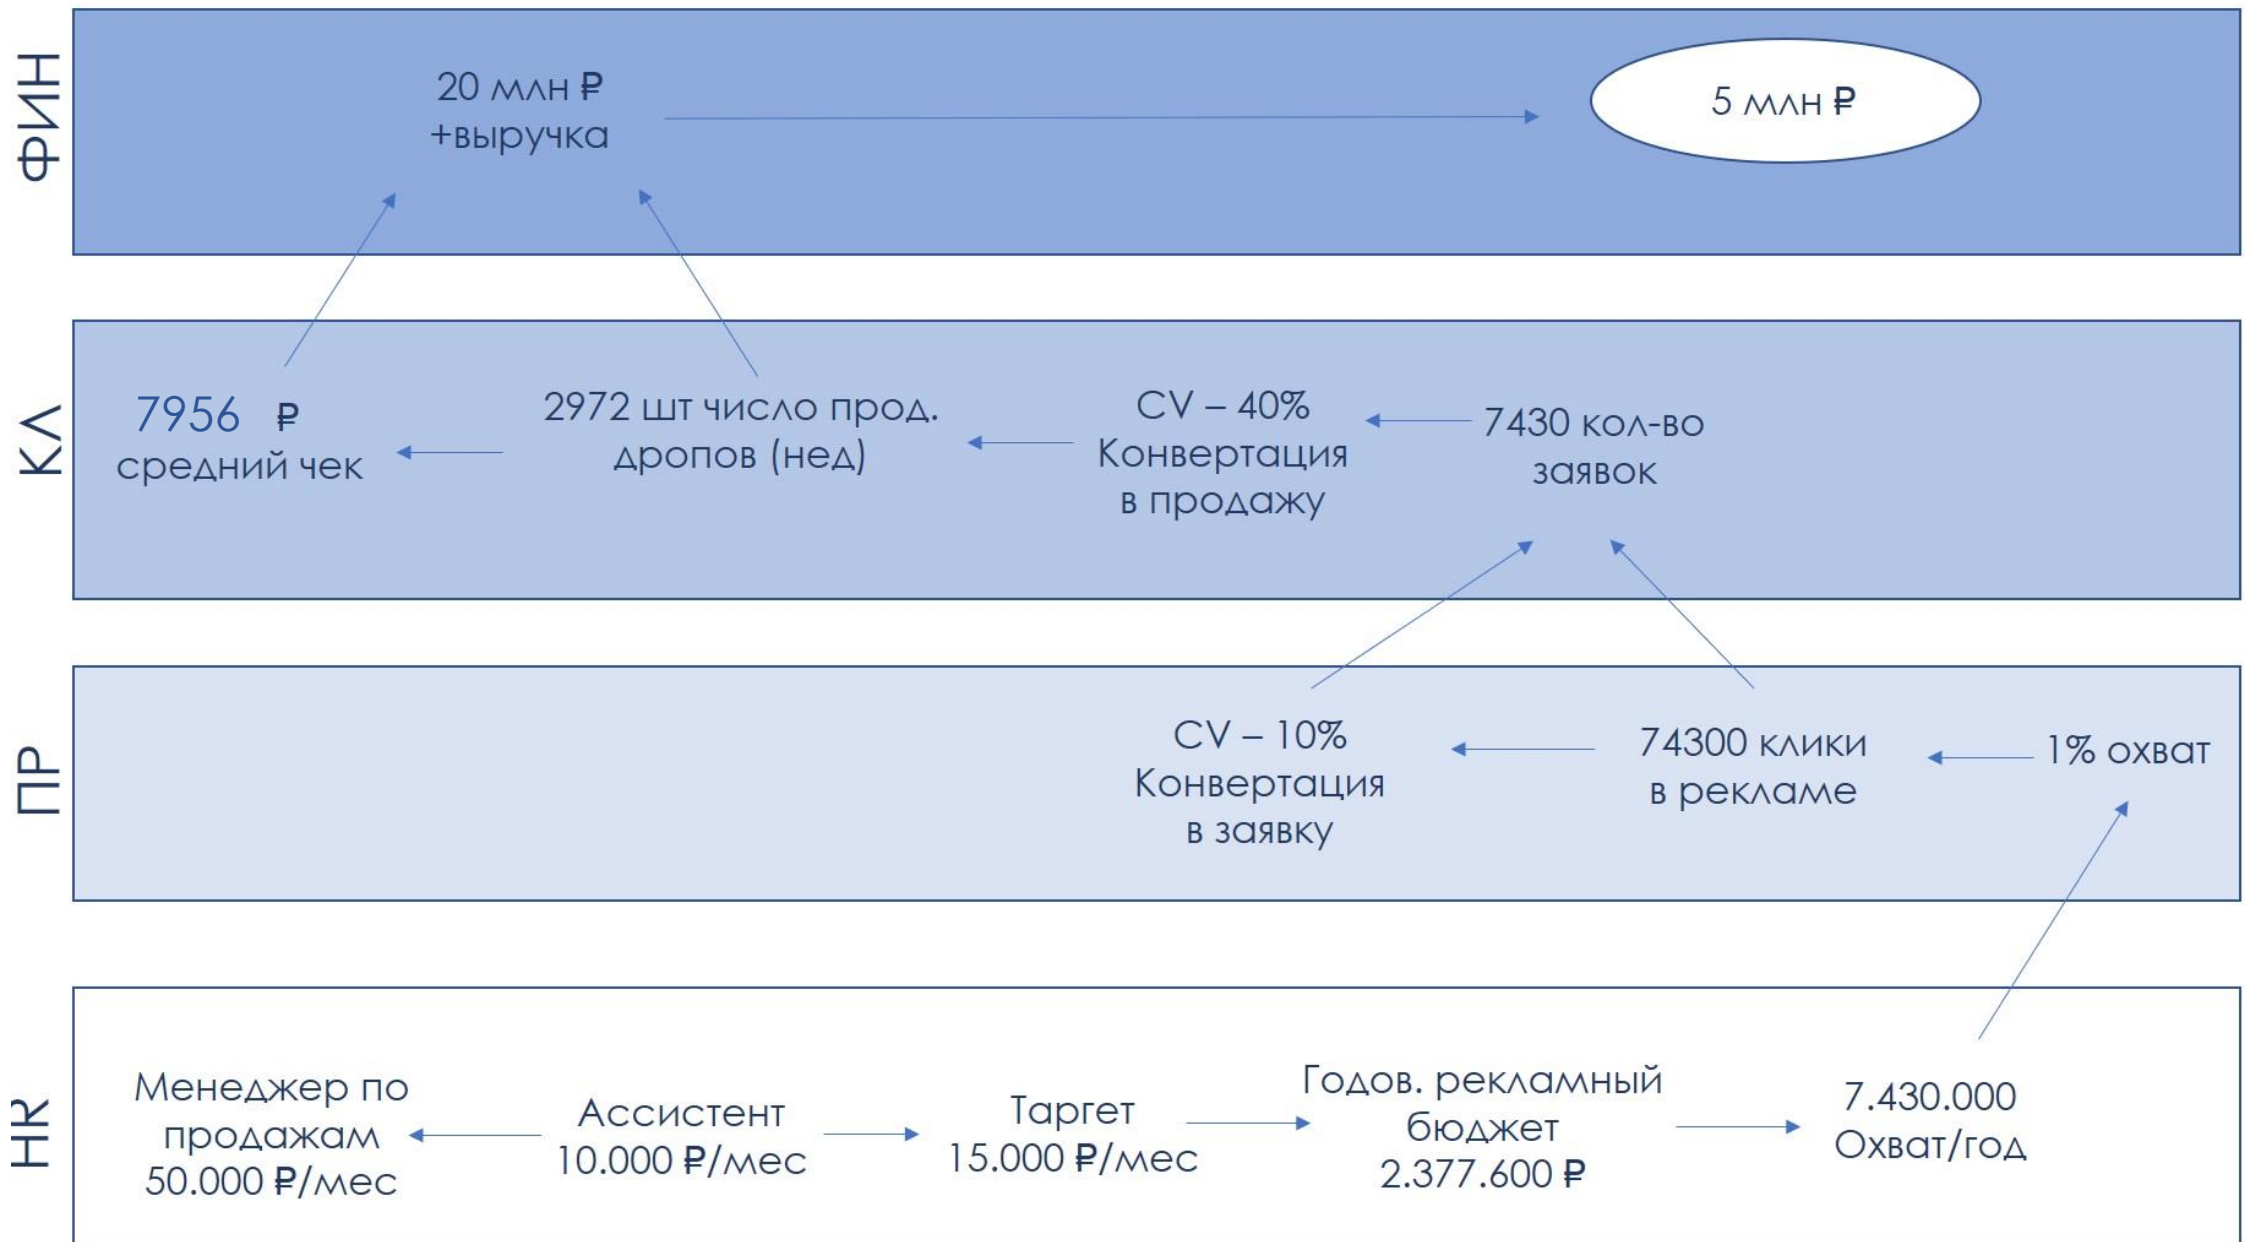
ФИН

20 млн ₽
+выручка

5 млн ₽

КЛ

7956 ₽
средний чек

2972 шт число прод. дропов (нед)

CV – 40%
Конвертация
в продажу

7430 кол-во
заявок

ПР

CV – 10%
Конвертация
в заявку

74300 клики
в рекламе

1% охват

НК

Менеджер по продажам
50.000 ₽/мес

Ассистент
10.000 ₽/мес

Таргет
15.000 ₽/мес

Годов. рекламный бюджет
2.377.600 ₽

7.430.000
Охват/год